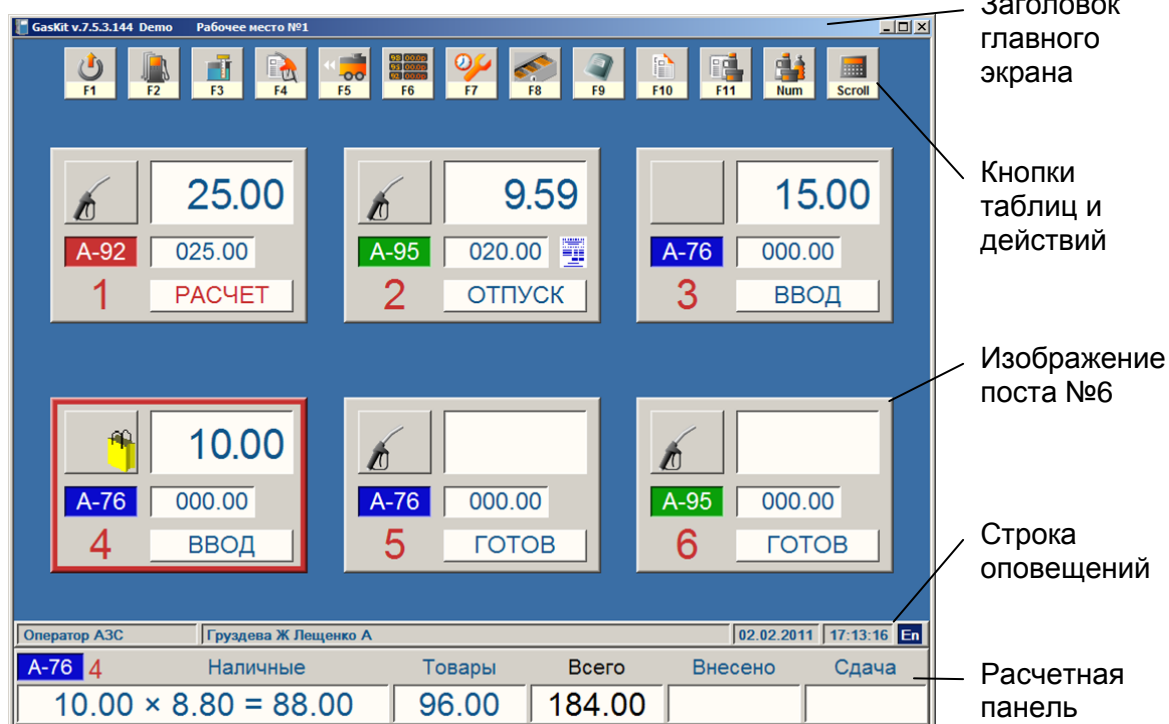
GasKit v.7.5.3.144 Demo Рабочее место №1

Заголовок главного экрана

F1 F2 F3 F4 F5 F6 F7 F8 F9 F10 F11 Num Scroll

Кнопки таблиц и действий

25.00
А-92 025.00
1 РАСЧЕТ

9.59
А-95 020.00
2 ОТПУСК

15.00
А-76 000.00
3 ВВОД

Изображение поста №6

10.00
А-76 000.00
4 ВВОД

А-76 000.00
5 ГОТОВ

А-95 000.00
6 ГОТОВ

Строка оповещений

Оператор АЗС | Груздева Ж Лещенко А | 02.02.2011 | 17:13:16 | En

| А-76 4 Наличные | Товары | Всего | Внесено | Сдача |
|---|---|---|---|---|
| 10.00 × 8.80 = 88.00 | 96.00 | 184.00 | | |

Расчетная панель